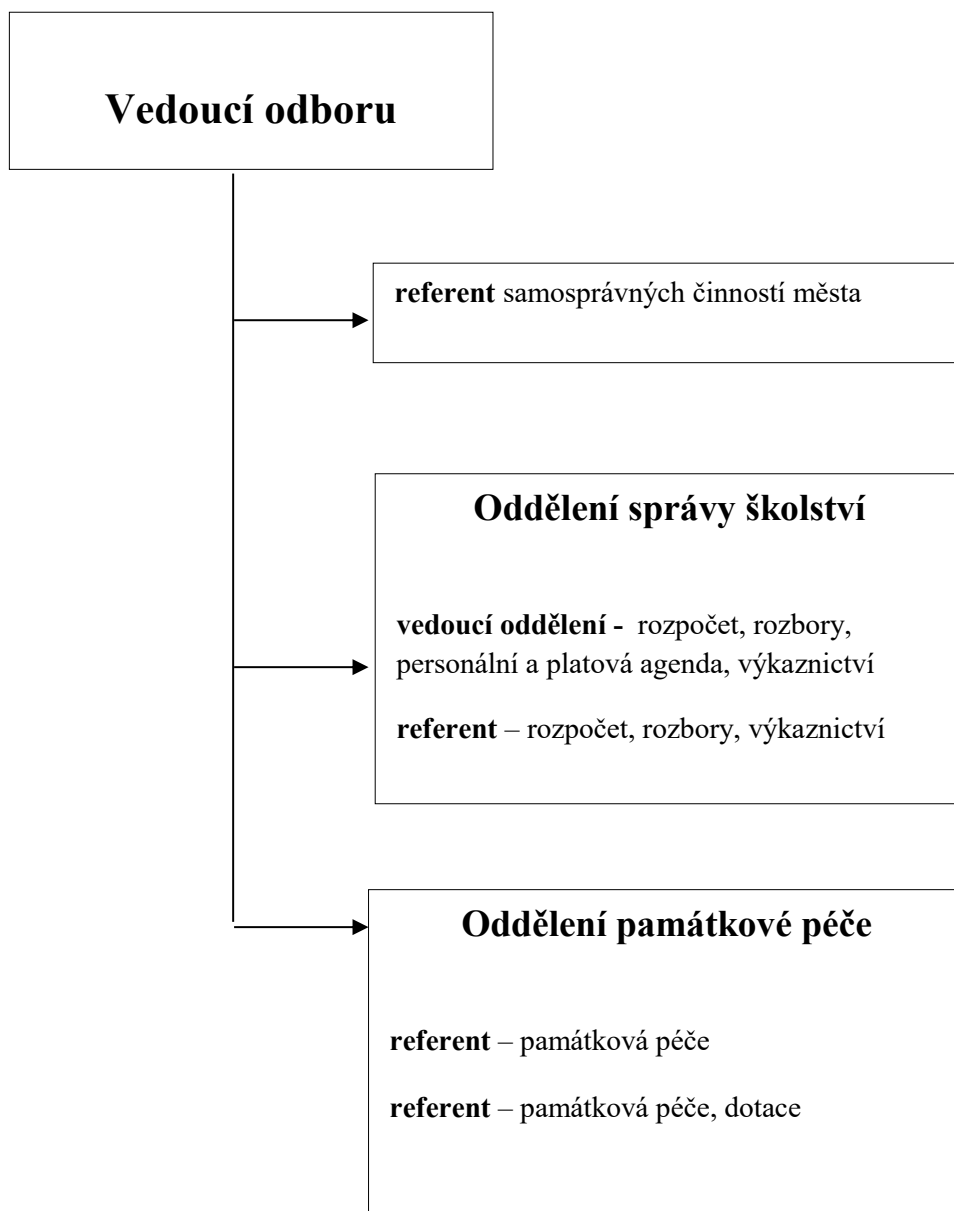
Vedoucí odboru

referent samosprávných činností města

Oddělení správy školství

vedoucí oddělení - rozpočet, rozbory, personální a platová agenda, výkaznictví

referent – rozpočet, rozbory, výkaznictví

Oddělení památkové péče

referent – památková péče

referent – památková péče, dotace